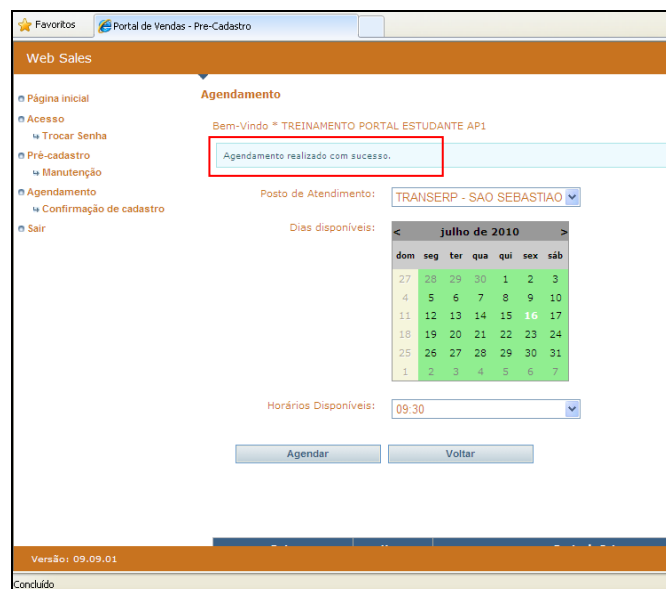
Favoritos
Portal de Vendas - Pre-Cadastro

Web Sales

Página inicial
Acesso
Trocar Senha
Pré-cadastro
Manutenção
Agendamento
Confirmação de cadastro
Sair

Agendamento

Bem-Vindo * TREINAMENTO PORTAL ESTUDANTE AP1

Agendamento realizado com sucesso.

Posto de Atendimento: TRANSERP - SAO SEBASTIAO

Dias disponíveis:

< julho de 2010 >

| dom | seg | ter | qua | qui | sex | sáb |
|---|---|---|---|---|---|---|
| 27 | 28 | 29 | 30 | 1 | 2 | 3 |
| 4 | 5 | 6 | 7 | 8 | 9 | 10 |
| 11 | 12 | 13 | 14 | 15 | 16 | 17 |
| 18 | 19 | 20 | 21 | 22 | 23 | 24 |
| 25 | 26 | 27 | 28 | 29 | 30 | 31 |
| 1 | 2 | 3 | 4 | 5 | 6 | 7 |

Horários Disponíveis: 09:30

Agendar
Voltar

Versão: 09.09.01

Concluído